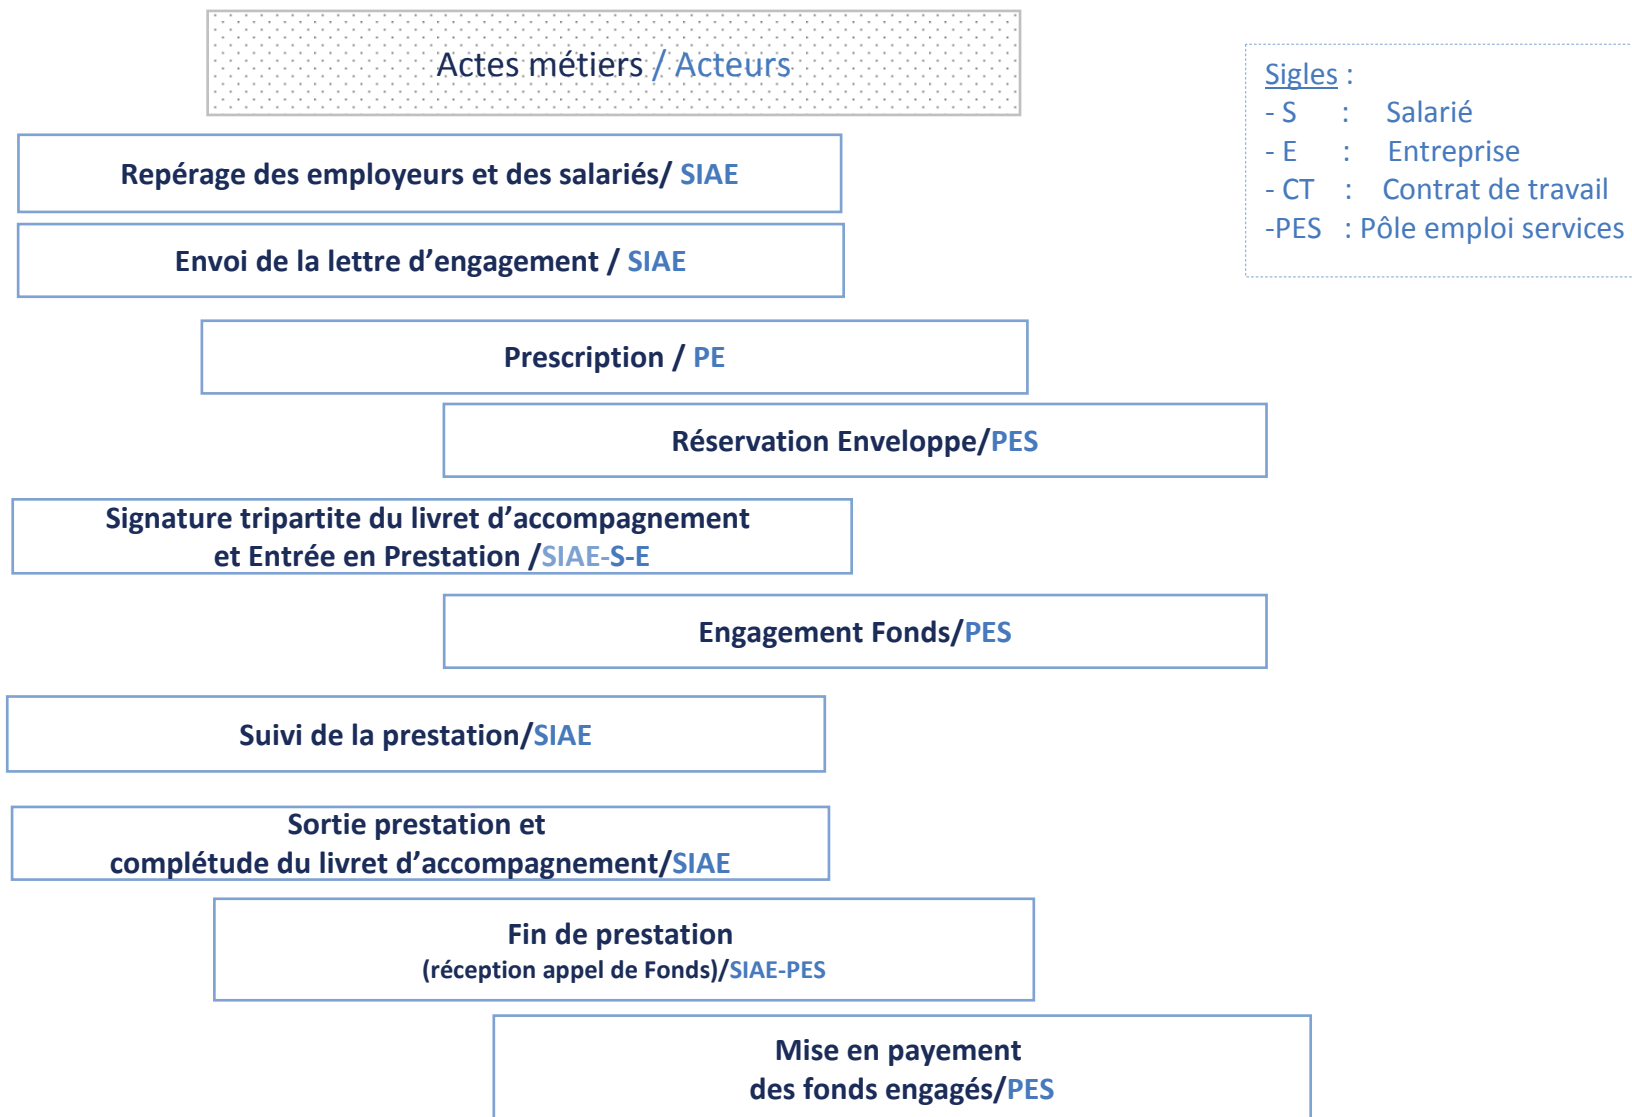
Actes métiers / Acteurs

Sigles :
- S : Salarié
- E : Entreprise
- CT : Contrat de travail
-PES : Pôle emploi services

Repérage des employeurs et des salariés/ SIAE

Envoi de la lettre d’engagement / SIAE

Prescription / PE

Réservation Enveloppe/PES

Signature tripartite du livret d’accompagnement et Entrée en Prestation /SIAE-S-E

Engagement Fonds/PES

Suivi de la prestation/SIAE

Sortie prestation et complétude du livret d’accompagnement/SIAE

Fin de prestation
(réception appel de Fonds)/SIAE-PES

Mise en payement des fonds engagés/PES